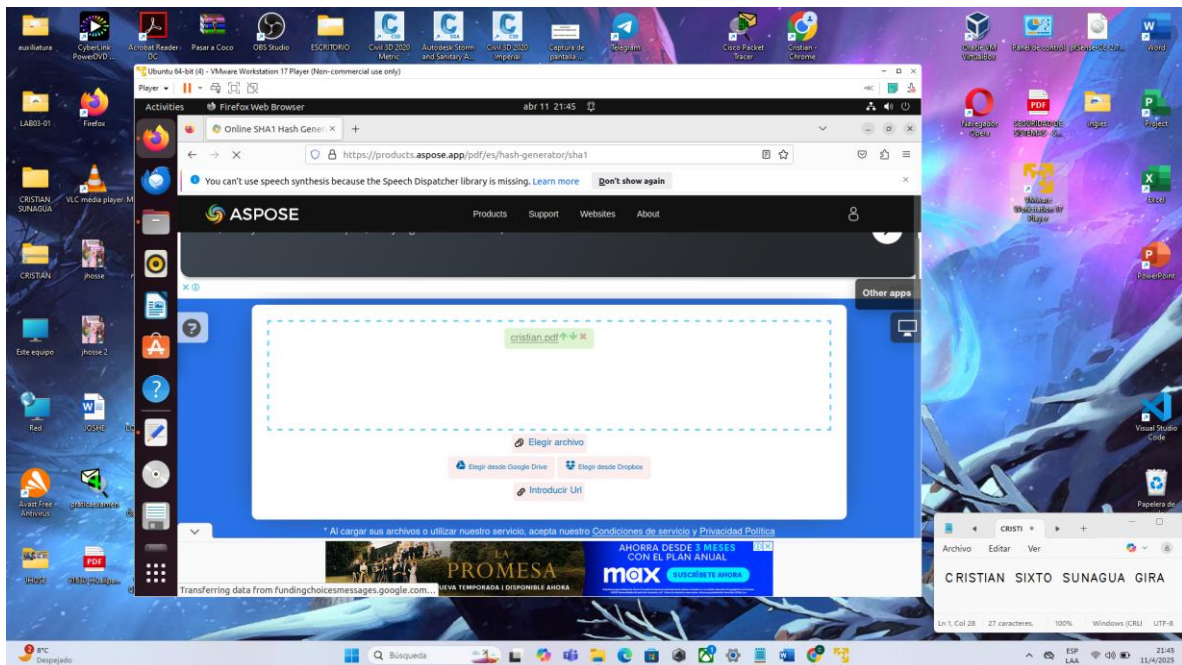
auxiliatura
CyberLink PowerDVD
Acrobat Reader DC
Pasar a Coco
OBS Studio
ESCRITORIO
Civil 3D 2020 Metric
Autodesk Storm and Sanitary A...
Civil 3D 2020 Imperial
Captura de pantalla
Telegram
Cisco Packet Tracer
Cristian - Chrome
Oracle VM VirtualBox
Panel de control
pSense - de Ch...
Word
LAB03-01
Firefox
Navegador Opera
SEGURIDAD DE SISTEMAS - S...
ingles
Project
CRISTIAN SUNAGUA
VLC media player
VMware Workstation 17 Player
Excel
CRISTIAN
jhosse
PowerPoint
Este equipo
jhosse 2
Red
JOSHE
Visual Studio Code
Avast Free Antivirus
Papelera de
JHOSE

Ubuntu 64-bit (4) - VMware Workstation 17 Player (Non-commercial use only)
Player
Activities
Firefox Web Browser
abr 11 21:45
Online SHA1 Hash Gener
https://products.aspose.app/pdf/es/hash-generator/sha1
You can't use speech synthesis because the Speech Dispatcher library is missing. Learn more
Don't show again
ASPOSE
Products
Support
Websites
About
Other apps
cristian.pdf
Elegir archivo
Elegir desde Google Drive
Elegir desde Dropbox
Introducir Url
* Al cargar sus archivos o utilizar nuestro servicio, acepta nuestro Condiciones de servicio y Privacidad Política
LA PROMESA
NUEVA TEMPORADA | DISPONIBLE AHORA
AHORA DESDE 3 MESES CON EL PLAN ANUAL
max
SUSCRÍBETE AHORA
Transferring data from fundingchoicesmessages.google.com...

CRISTI
Archivo
Editar
Ver
CRISTIAN SIXTO SUNAGUA GIRA
Ln 1, Col 28
27 caracteres.
100%
Windows (CRLF)
UTF-8

8°C
Despejado
Búsqueda
ESP LAA
21:45
11/4/2025